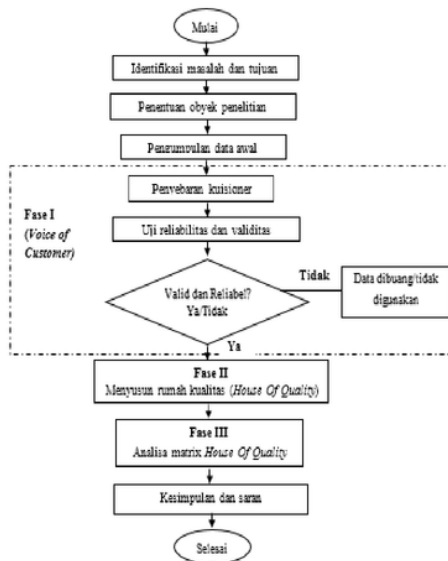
Mulai

Identifikasi masalah dan tujuan

Penentuan obyek penelitian

Pengumpulan data awal

Fase I (Voice of Customer)

Penyebaran kuisioner

Uji reliabilitas dan validitas

Valid dan Reliabel? Ya/Tidak

Tidak

Data dibuang/tidak digunakan

Ya

Fase II
Menyusun rumah kualitas (House Of Quality)

Fase III
Analisa matrix House Of Quality

Kesimpulan dan saran

Selesai